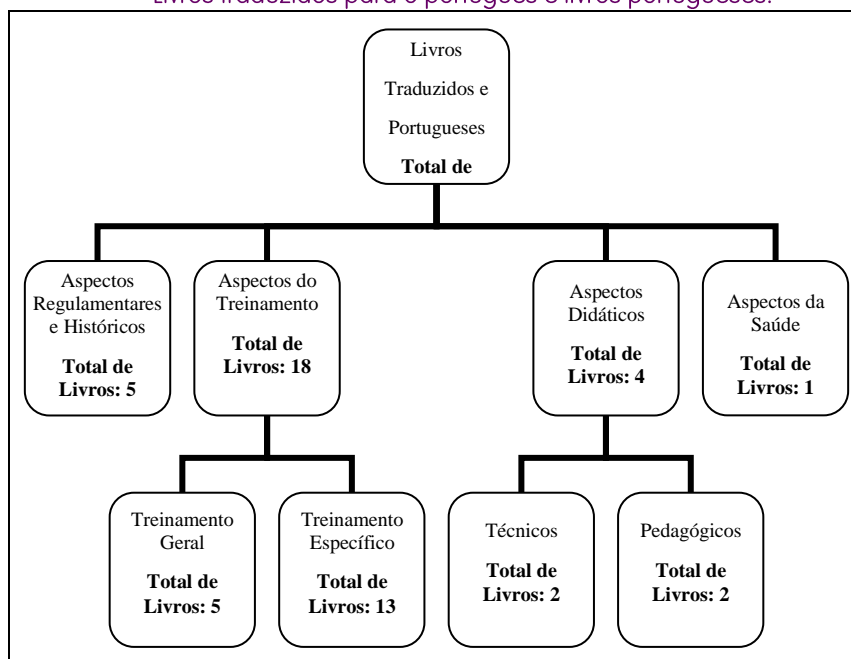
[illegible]

Livros Traduzidos e Portugueses
**Total de**

Aspectos Regulamentares e Históricos
**Total de Livros: 5**

Aspectos do Treinamento
**Total de Livros: 18**

Aspectos Didáticos
**Total de Livros: 4**

Aspectos da Saúde
**Total de Livros: 1**

Treinamento Geral
**Total de Livros: 5**

Treinamento Específico
**Total de Livros: 13**

Técnicos
**Total de Livros: 2**

Pedagógicos
**Total de Livros: 2**